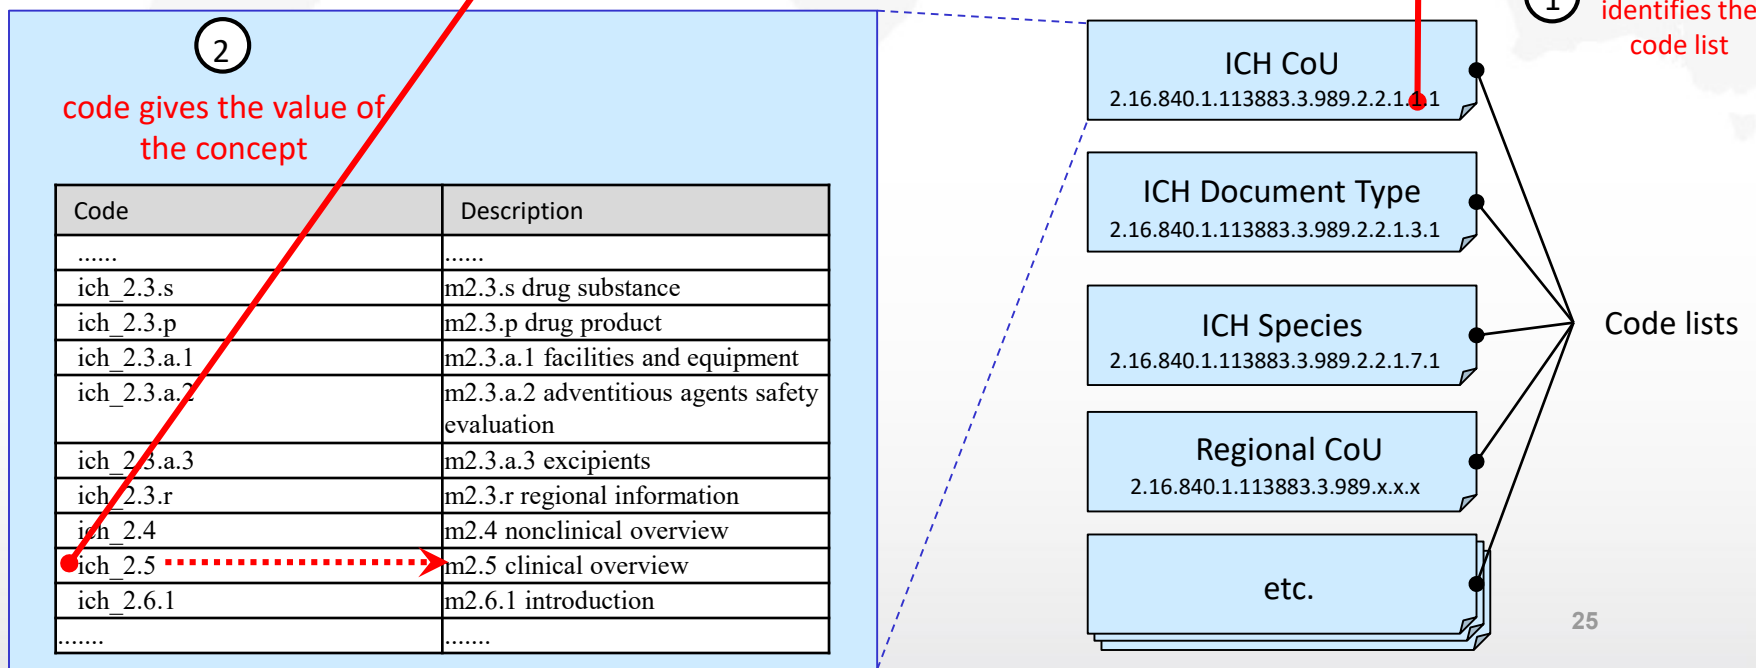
2

code gives the value of the concept

| Code | Description |
|---|---|
| ...... | ...... |
| ich_2.3.s | m2.3.s drug substance |
| ich_2.3.p | m2.3.p drug product |
| ich_2.3.a.1 | m2.3.a.1 facilities and equipment |
| ich_2.3.a.2 | m2.3.a.2 adventitious agents safety evaluation |
| ich_2.3.a.3 | m2.3.a.3 excipients |
| ich_2.3.r | m2.3.r regional information |
| ich_2.4 | m2.4 nonclinical overview |
| ich_2.5 | m2.5 clinical overview |
| ich_2.6.1 | m2.6.1 introduction |
| ....... | ....... |

1 identifies the code list

ICH CoU
2.16.840.1.113883.3.989.2.2.1.1.1

ICH Document Type
2.16.840.1.113883.3.989.2.2.1.3.1

ICH Species
2.16.840.1.113883.3.989.2.2.1.7.1

Regional CoU
2.16.840.1.113883.3.989.x.x.x

etc.

Code lists

25